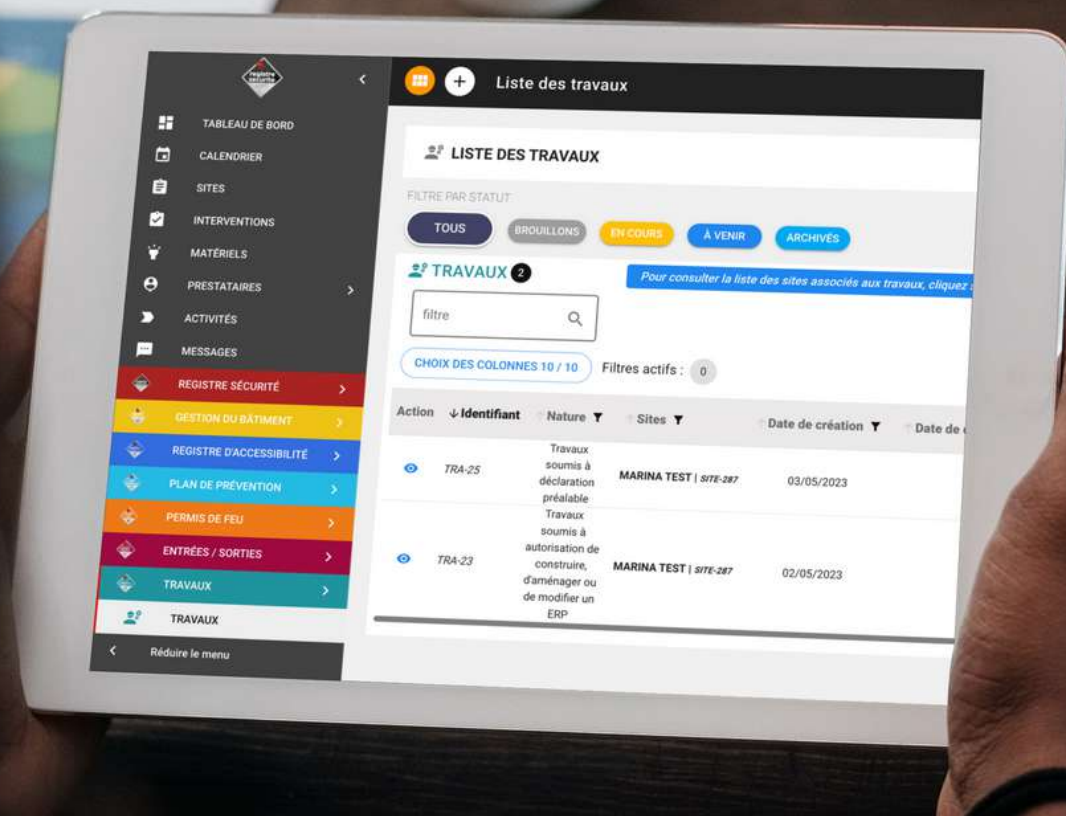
registre sécurité

TABLEAU DE BORD
CALENDRIER
SITES
INTERVENTIONS
MATÉRIELS
PRESTATAIRES
ACTIVITÉS
MESSAGES
REGISTRE SÉCURITÉ
GESTION DU BÂTIMENT
REGISTRE D'ACCESSIBILITÉ
PLAN DE PRÉVENTION
PERMIS DE FEU
ENTRÉES / SORTIES
TRAVAUX
TRAVAUX
Réduire le menu

Liste des travaux

LISTE DES TRAVAUX

FILTRE PAR STATUT
TOUS
BROUILLONS
EN COURS
À VENIR
ARCHIVÉS

TRAVAUX 2

Pour consulter la liste des sites associés aux travaux, cliquez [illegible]

filtre

CHOIX DES COLONNES 10 / 10
Filtres actifs : 0

| Action | Identifiant | Nature | Sites | Date de création | Date de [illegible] |
|---|---|---|---|---|---|
| | TRA-25 | Travaux soumis à déclaration préalable | MARINA TEST \| SITE-287 | 03/05/2023 | |
| | TRA-23 | Travaux soumis à autorisation de construire, d'aménager ou de modifier un ERP | MARINA TEST \| SITE-287 | 02/05/2023 | |